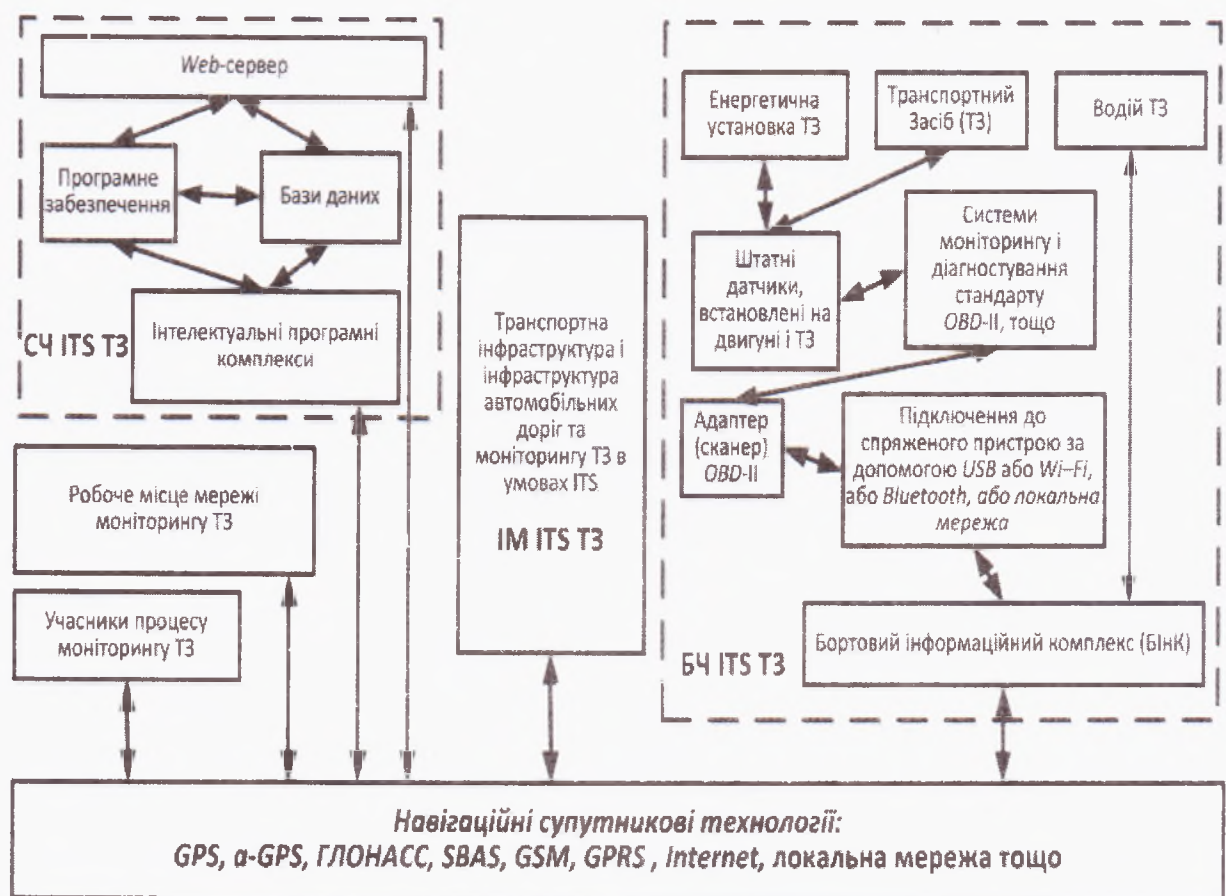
Web-сервер

Програмне забезпечення

Бази даних

Інтелектуальні програмні комплекси

СЧ ITS ТЗ

Транспортна інфраструктура і інфраструктура автомобільних доріг та моніторингу ТЗ в умовах ITS

ІМ ITS ТЗ

Енергетична установка ТЗ

Транспортний Засіб (ТЗ)

Водій ТЗ

Штатні датчики, встановлені на двигуні і ТЗ

Системи моніторингу і діагностування стандарту OBD-II, тощо

Адаптер (сканер) OBD-II

Підключення до спряженого пристрою за допомогою USB або Wi-Fi, або Bluetooth, або локальна мережа

Бортовий інформаційний комплекс (БІнК)

БЧ ITS ТЗ

Робоче місце мережі моніторингу ТЗ

Учасники процесу моніторингу ТЗ

Навігаційні супутникові технології:
GPS, a-GPS, ГЛОНАСС, SBAS, GSM, GPRS , Internet, локальна мережа тощо